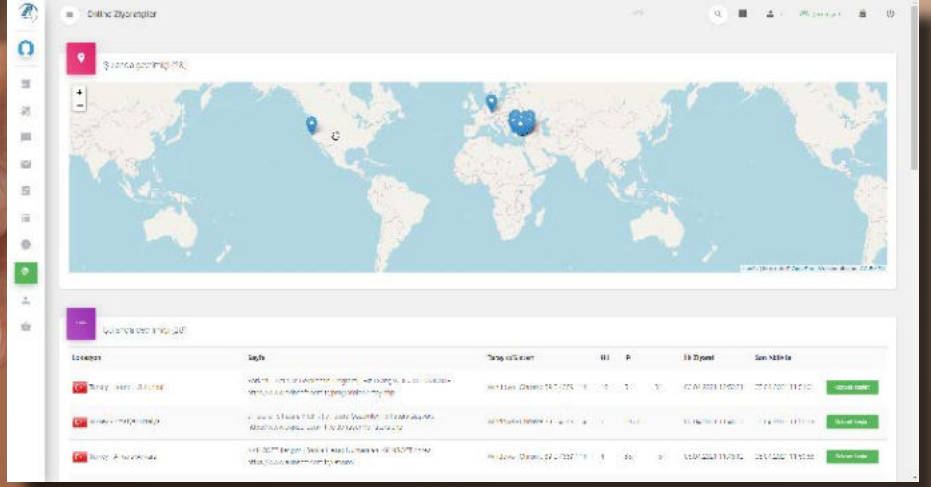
Online Ziyaretçiler

Şu anda çevrimiçi (26)

+
−

Şu anda çevrimiçi (26)

| Lokasyon | Sayfa | Tarayıcı/Sistem | Hit | IP | İlk Ziyaret | Son Aktivite |  |
|---|---|---|---|---|---|---|---|
| Turkey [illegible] | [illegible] | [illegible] | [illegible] | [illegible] | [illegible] | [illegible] | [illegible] |
| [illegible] | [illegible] | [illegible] | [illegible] | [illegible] | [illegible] | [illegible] | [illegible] |
| Turkey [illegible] | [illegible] | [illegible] | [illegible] | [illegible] | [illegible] | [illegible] | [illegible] |